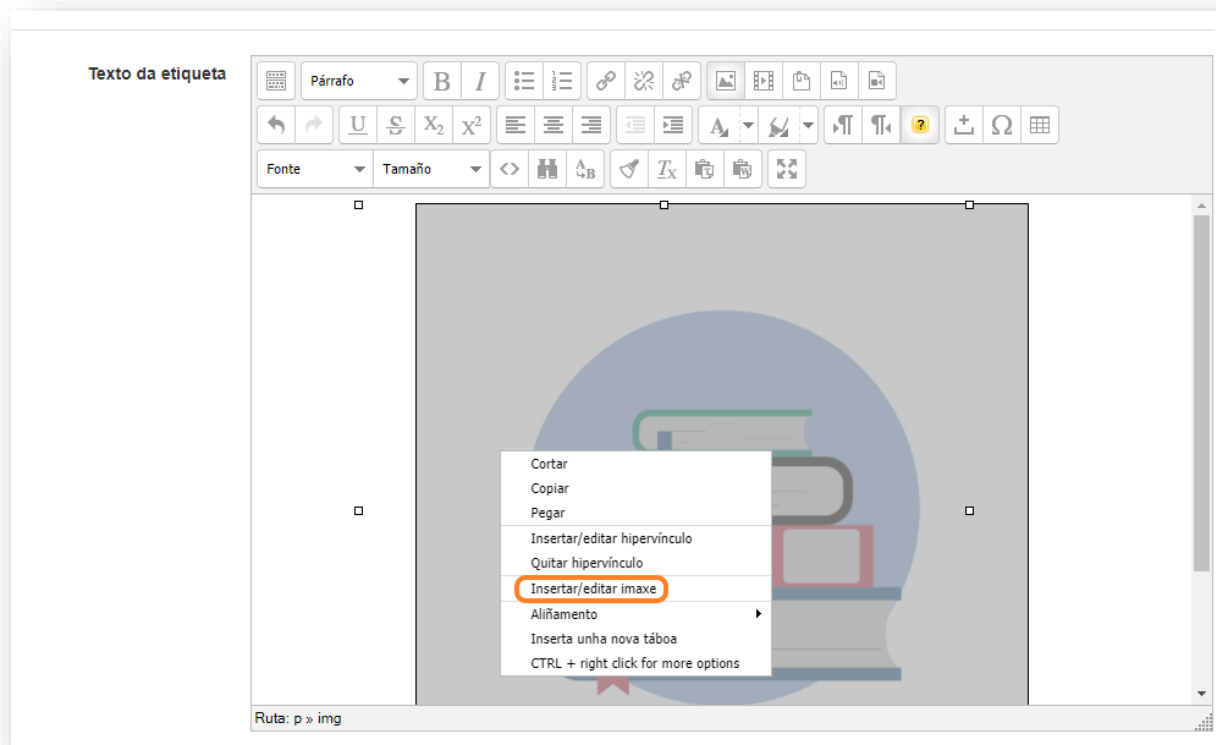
Texto da etiqueta

Párrafo

Fonte

Tamaño

Cortar
Copiar
Pegar
Insertar/editar hipervínculo
Quitar hipervínculo
Insertar/editar imaxe
Aliñamento
Inserta unha nova táboa
CTRL + right click for more options

Ruta: p » img